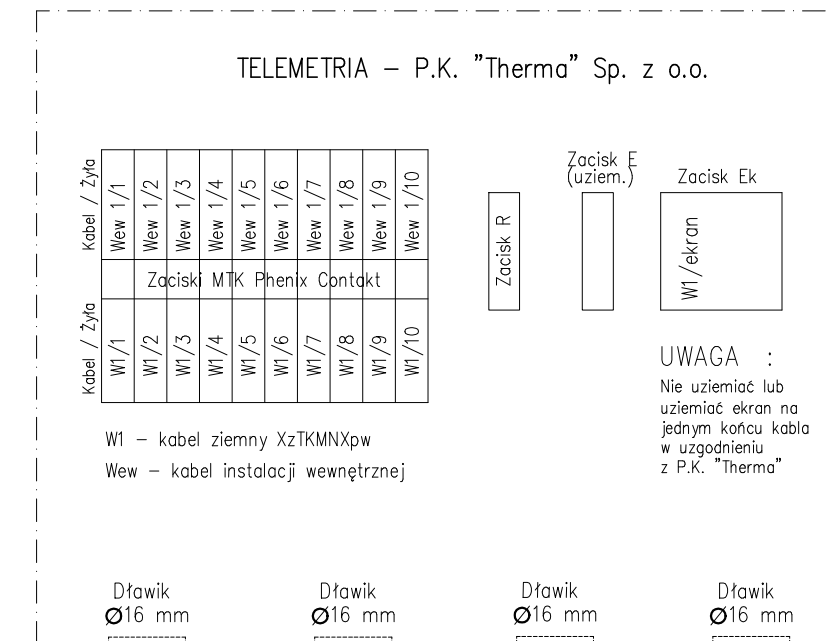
TELEMETRIA – P.K. "Therma" Sp. z o.o.

| Kabel / Żyła | Wew 1/1 | Wew 1/2 | Wew 1/3 | Wew 1/4 | Wew 1/5 | Wew 1/6 | Wew 1/7 | Wew 1/8 | Wew 1/9 | Wew 1/10 |
|---|---|---|---|---|---|---|---|---|---|---|
| | Zaciski MTK Phenix Contakt | | | | | | | | | |
| Kabel / Żyła | W1/1 | W1/2 | W1/3 | W1/4 | W1/5 | W1/6 | W1/7 | W1/8 | W1/9 | W1/10 |

Zacisk R

Zacisk E (uziem.)

Zacisk Ek

W1/ekran

UWAGA :

Nie uziemiać lub uziemiać ekran na jednym końcu kabla w uzgodnieniu z P.K. "Therma"

W1 – kabel ziemny XzTKMNXpw

Wew – kabel instalacji wewnętrznej

Dławik Ø16 mm

Dławik Ø16 mm

Dławik Ø16 mm

Dławik Ø16 mm